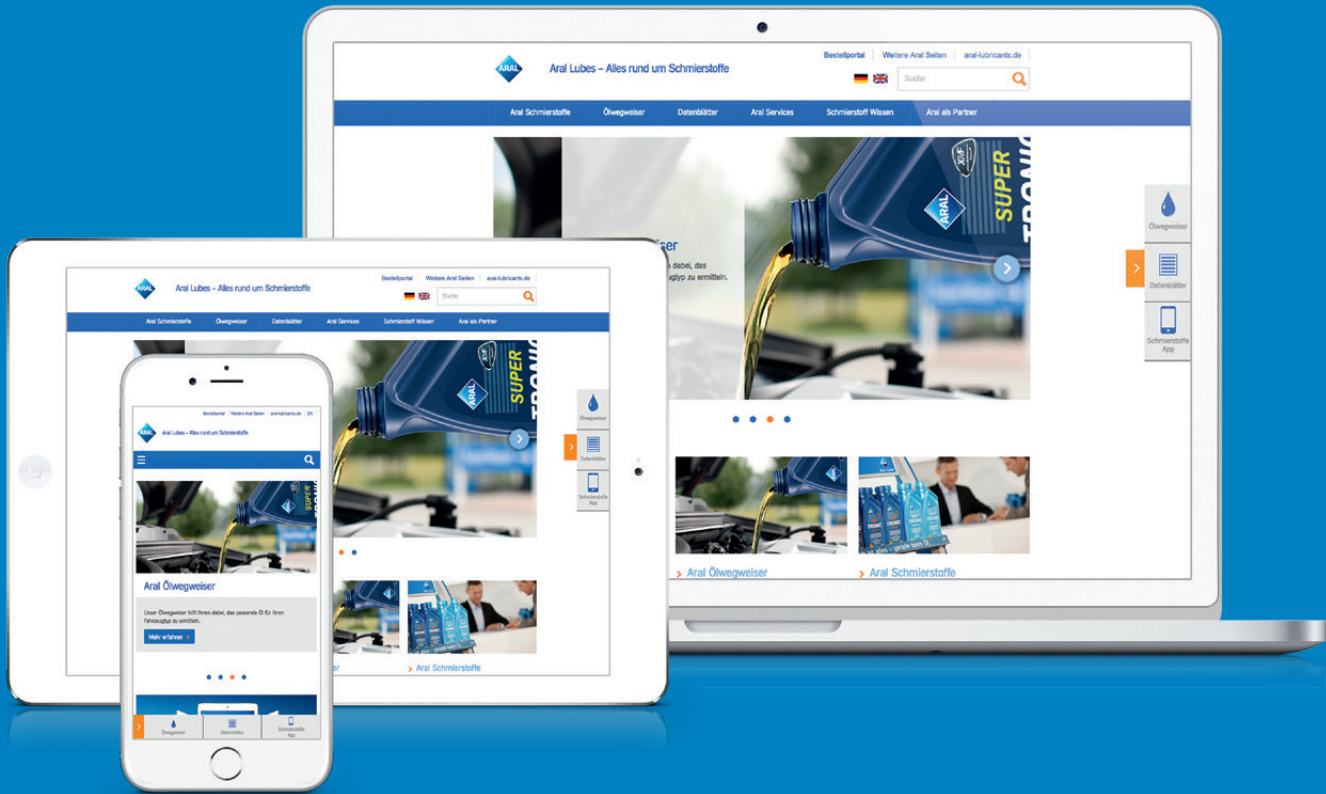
ARAL Aral Lubes – Alles rund um Schmierstoffe

Bestellportal | Weitere Aral Seiten | aral-lubricants.de

Suche

Aral Schmierstoffe | Ölwegweiser | Datenblätter | Aral Services | Schmierstoff Wissen | Aral als Partner

ARAL SUPER TRONIC

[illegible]eiser

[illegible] dabei, das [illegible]ugtyp zu ermitteln.

Ölwegweiser

Datenblätter

Schmierstoffe App

> Aral Ölwegweiser

> Aral Schmierstoffe

ARAL Aral Lubes – Alles rund um Schmierstoffe

Bestellportal | Weitere Aral Seiten | aral-lubricants.de

Suche

Aral Schmierstoffe | Ölwegweiser | Datenblätter | Aral Services | Schmierstoff Wissen | Aral als Partner

Ölwegweiser

Datenblätter

Schmierstoffe App

> Aral Schmierstoffe

Bestellportal | Weitere Aral Seiten | aral-lubricants.de | EN

ARAL Aral Lubes – Alles rund um Schmierstoffe

Aral Ölwegweiser

Unser Ölwegweiser hilft Ihnen dabei, das passende Öl für Ihren Fahrzeugtyp zu ermitteln.

Mehr erfahren >

Ölwegweiser | Datenblätter | Schmierstoffe App